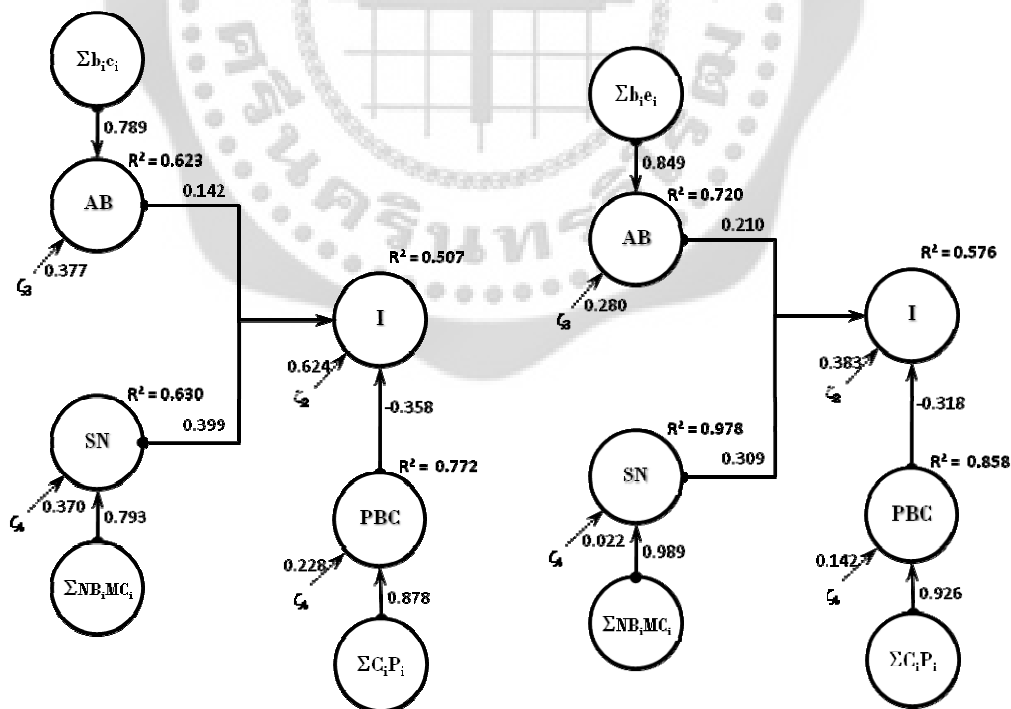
$\Sigma b_i c_i$
0.789
$R^2 = 0.623$
AB
0.142
$\zeta_3$ 0.377
$R^2 = 0.507$
I
0.624
$\zeta_2$
$R^2 = 0.630$
SN
0.399
-0.358
$R^2 = 0.772$
$\zeta_4$ 0.370
0.793
PBC
$\Sigma NB_i MC_i$
0.228
$\zeta_5$
0.878
$\Sigma C_i P_i$

$\Sigma b_i e_i$
0.849
$R^2 = 0.720$
AB
0.210
$\zeta_3$ 0.280
$R^2 = 0.576$
I
0.383
$\zeta_2$
-0.318
$R^2 = 0.978$
SN
0.309
$R^2 = 0.858$
$\zeta_4$ 0.022
0.989
PBC
$\Sigma NB_i MC_i$
0.142
$\zeta_5$
0.926
$\Sigma C_i P_i$